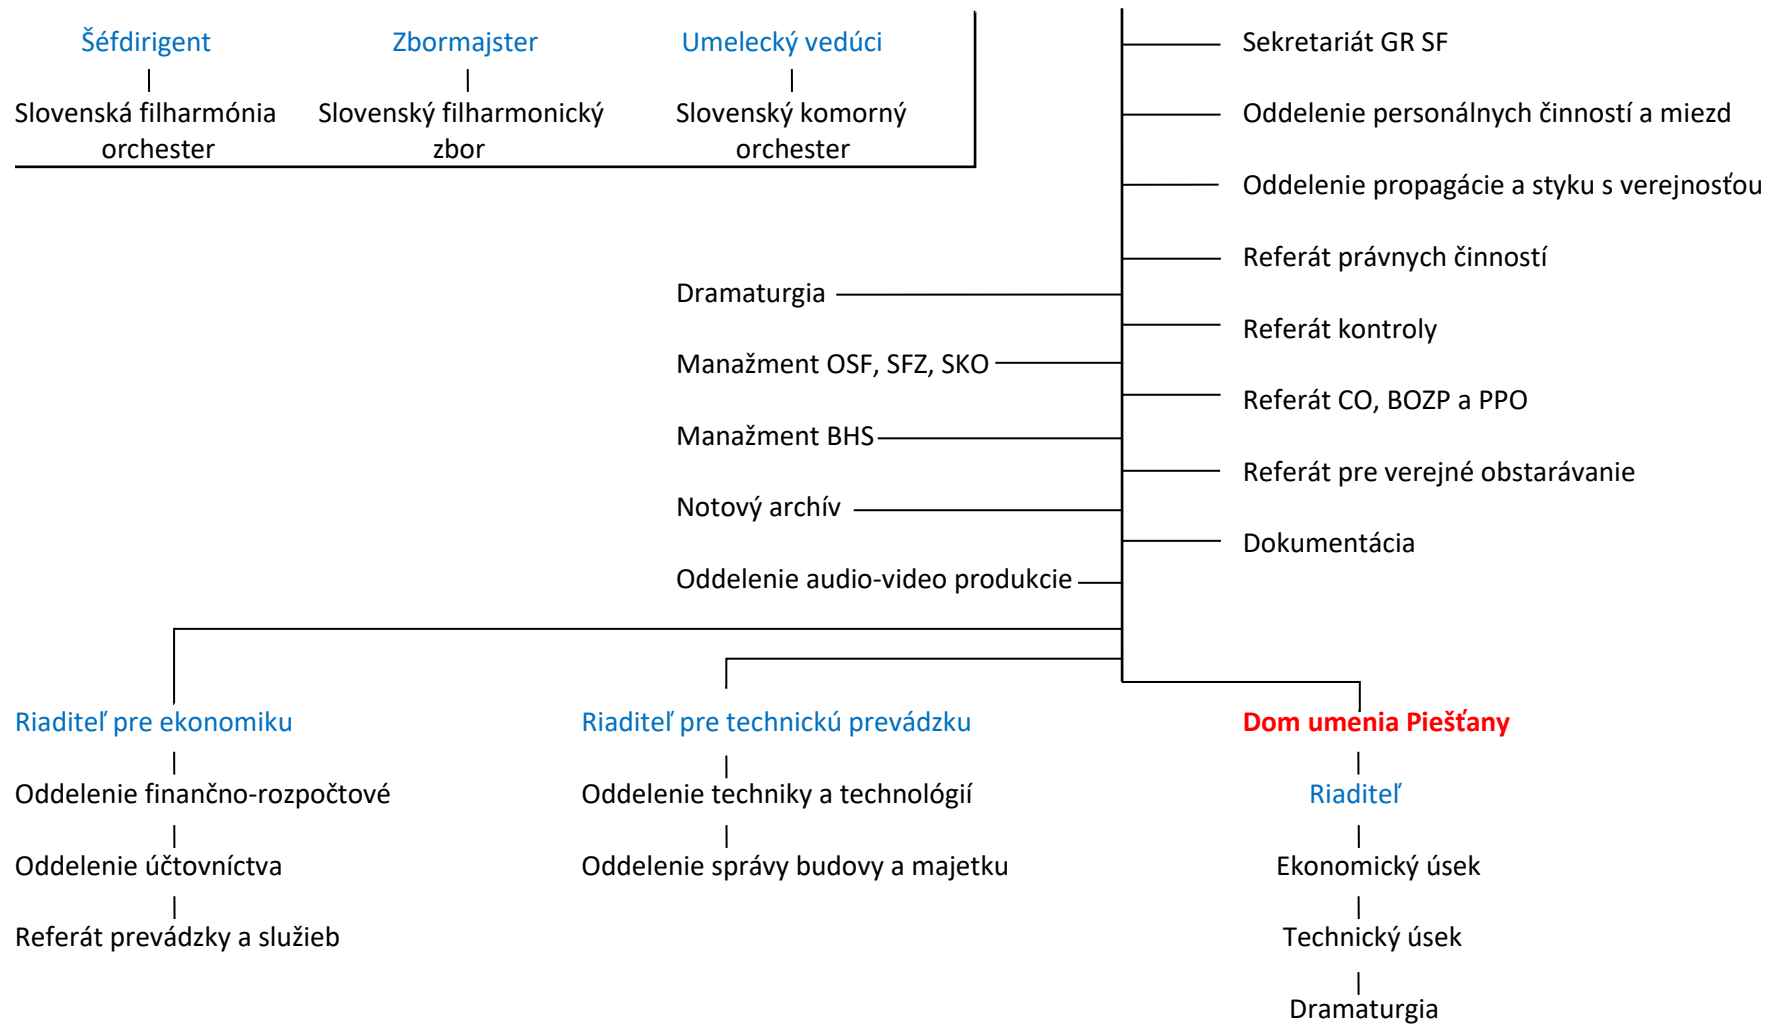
Šéfdirigent

Slovenská filharmónia orchester

Zbormajster

Slovenský filharmonický zbor

Umelecký vedúci

Slovenský komorný orchester

Sekretariát GR SF

Oddelenie personálnych činností a miezd

Oddelenie propagácie a styku s verejnosťou

Referát právnych činností

Referát kontroly

Referát CO, BOZP a PPO

Referát pre verejné obstarávanie

Dokumentácia

Dramaturgia

Manažment OSF, SFZ, SKO

Manažment BHS

Notový archív

Oddelenie audio-video produkcie

Riaditeľ pre ekonomiku

Oddelenie finančno-rozpočtové

Oddelenie účtovníctva

Referát prevádzky a služieb

Riaditeľ pre technickú prevádzku

Oddelenie techniky a technológií

Oddelenie správy budovy a majetku

Dom umenia Piešťany

Riaditeľ

Ekonomický úsek

Technický úsek

Dramaturgia